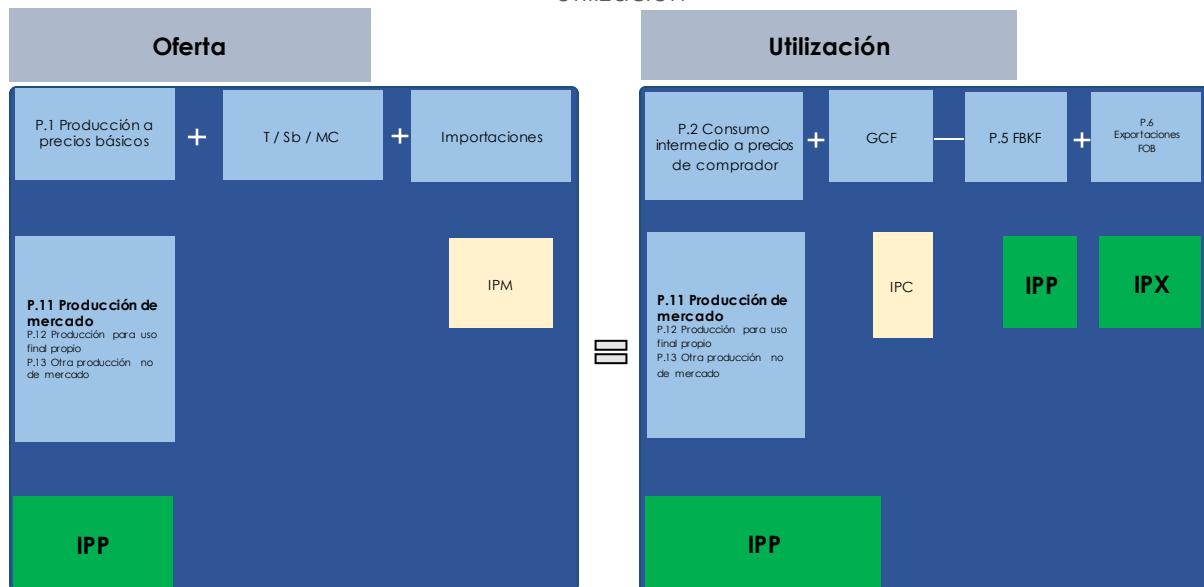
Utilización

Oferta

P.1 Producción a precios básicos + T / Sb / MC + Importaciones

IPM

P.11 Producción de mercado
P.12 Producción para uso final propio
P.13 Otra producción no de mercado

IPP

Utilización

P.2 Consumo intermedio a precios de comprador + GCF — P.5 FBKF + P.6 Exportaciones FOB

IPC

IPP

IPX

P.11 Producción de mercado
P.12 Producción para uso final propio
P.13 Otra producción no de mercado

IPP